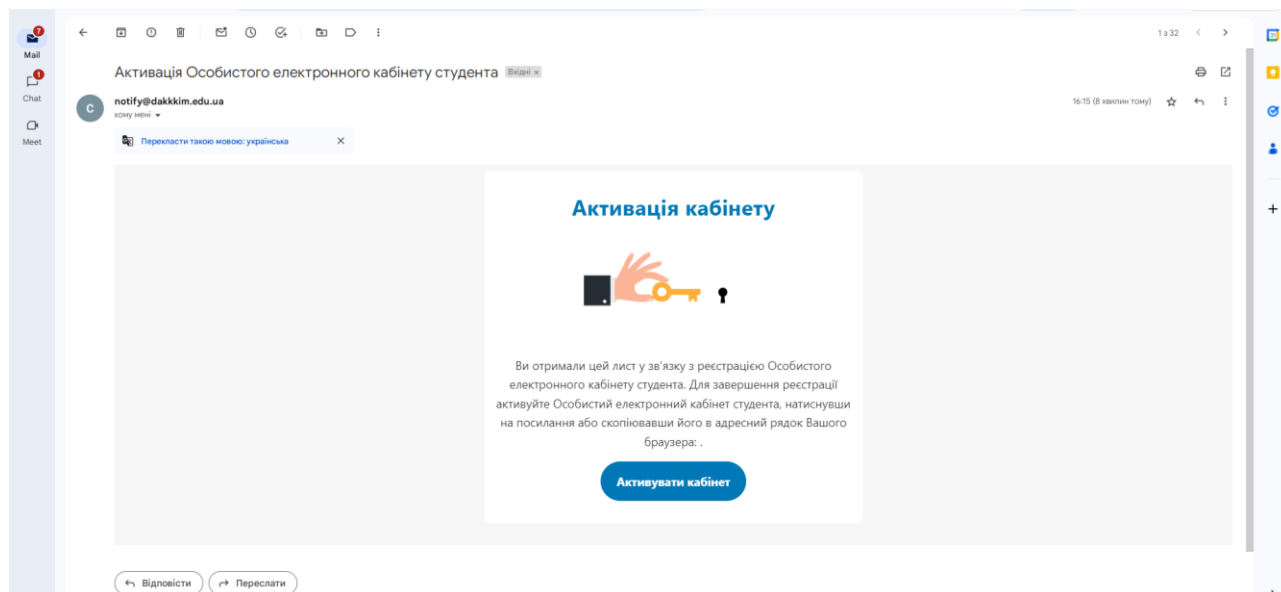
Mail
Chat
Meet

1 з 32

Активація Особистого електронного кабінету студента Вхідні ×

C
notify@dakkkim.edu.ua
кому мені
16:15 (8 хвилин тому)

Перекласти такою мовою: українська ×

Активація кабінету

Ви отримали цей лист у зв'язку з реєстрацією Особистого електронного кабінету студента. Для завершення реєстрації активуйте Особистий електронний кабінет студента, натиснувши на посилання або скопіювавши його в адресний рядок Вашого браузера: .

Активувати кабінет

Відповісти
Переслати